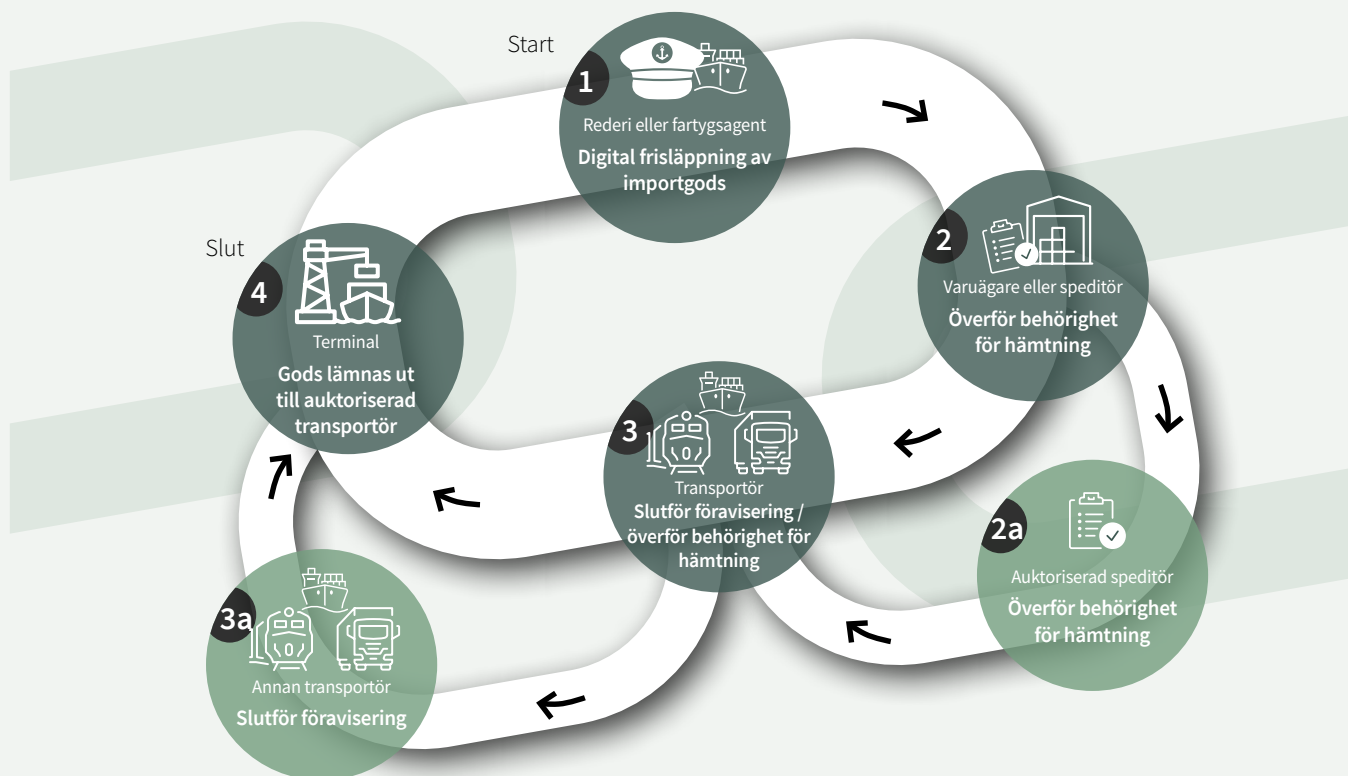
Start

1

Rederi eller fartygsagent

Digital frisläppning av importgods

2

Varuägare eller speditör

Överför behörighet för hämtning

2a

Auktoriserad speditör

Överför behörighet för hämtning

3

Transportör

Slutför föravisering / överför behörighet för hämtning

3a

Annan transportör

Slutför föravisering

Slut

4

Terminal

Gods lämnas ut till auktoriserad transportör